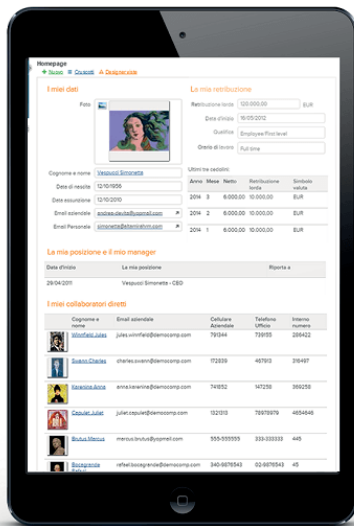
Homepage
+ Nuovo  Cruscotti  Disegna vista

I miei dati

Foto

Cognome e nome  Vespucci Simonetta
Data di nascita  12/10/1956
Data assunzione  12/10/2010
Email aziendale  andrea.davita@yopmail.com
Email Personale  simonetta@btamichin.com

La mia retribuzione

Retribuzione lorda  120.000,00  EUR
Data d'inizio  16/05/2012
Qualifica  Employee First level
Orario di lavoro  Full time

Ultimi tre cedolini

| Anno | Mese | Netto | Retribuzione lorda | Simbolo valuta |
|---|---|---|---|---|
| 2014 | 3 | 6.000,00 | 10.000,00 | EUR |
| 2014 | 2 | 6.000,00 | 10.000,00 | EUR |
| 2014 | 1 | 6.000,00 | 10.000,00 | EUR |

La mia posizione e il mio manager

| Data d'inizio | La mia posizione | Riporta a |
|---|---|---|
| 29/04/2011 | Vespucci Simonetta - CEO | |

I miei collaboratori diretti

| | Cognome e nome | Email aziendale | Cellulare Aziendale | Telefono Ufficio | Interno numero |
|---|---|---|---|---|---|
| | Winnfield Jules | jules.winnfield@democomp.com | 791344 | 739155 | 286422 |
| | Swann Charles | charles.swann@democomp.com | 172839 | 487910 | 274160 |
| | Karenina Anna | anna.karenina@democomp.com | 741652 | 147258 | 369258 |
| | Capulet Juliet | juliet.capulet@democomp.com | 132013 | 78978979 | 4654646 |
| | Brutus Marcus | marcus.brutus@yopmail.com | 555-999995 | 333-333333 | 45 |
| | Bocegrande Rafael | rafael.bocegrande@democomp.com | 340-6876543 | 02-6876543 | 45 |